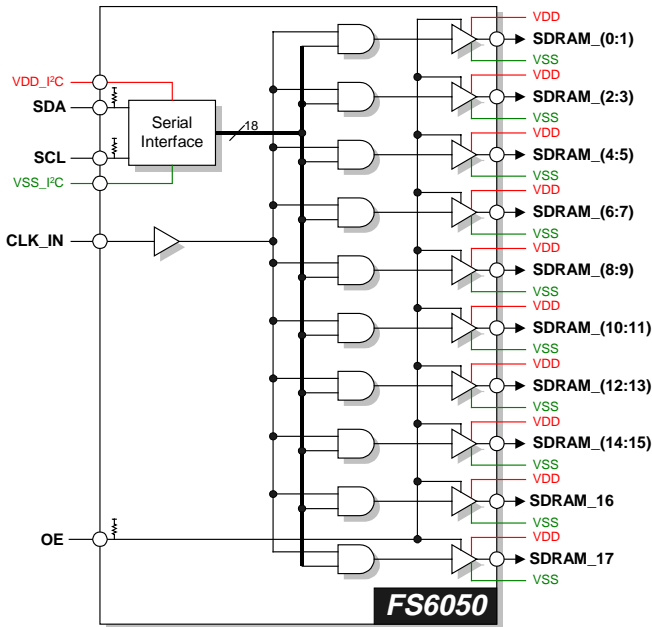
VDD_I²C
SDA
SCL
VSS_I²C
CLK_IN
OE
Serial Interface
18
VDD
SDRAM_(0:1)
VSS
VDD
SDRAM_(2:3)
VSS
VDD
SDRAM_(4:5)
VSS
VDD
SDRAM_(6:7)
VSS
VDD
SDRAM_(8:9)
VSS
VDD
SDRAM_(10:11)
VSS
VDD
SDRAM_(12:13)
VSS
VDD
SDRAM_(14:15)
VSS
VDD
SDRAM_16
VSS
VDD
SDRAM_17
VSS
FS6050